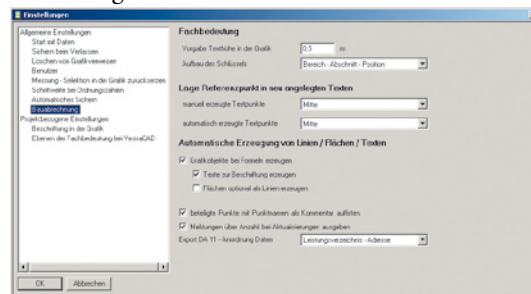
Einstellungen

Allgemeine Einstellungen
Start mit Daten
Sichern beim Verlassen
Löschen von Grafikverweisen
Benutzer
Messung - Selektion in der Grafik zurücksetzen
Schrittweite bei Ordnungszahlen
Automatisches Sichern
Bauabrechnung
Projektbezogene Einstellungen
Beschriftung in der Grafik
Ebenen der Fachbedeutung bei VestraCAD

Fachbedeutung
Vorgabe Texthöhe in der Grafik 0,5 m
Aufbau des Schlüssels Bereich - Abschnitt - Position

Lage Referenzpunkt in neu angelegten Texten
manuell erzeugte Textpunkte Mitte
automatisch erzeugte Textpunkte Mitte

Automatische Erzeugung von Linien / Flächen / Texten
Grafikobjekte bei Formeln erzeugen
Texte zur Beschriftung erzeugen
Flächen optional als Linien erzeugen

beteiligte Punkte mit Punktnamen als Kommentar auflisten
Meldungen über Anzahl bei Aktualisierungen ausgeben
Export DA 11 - Anordnung Daten Leistungsverzeichnis - Adresse

OK Abbrechen